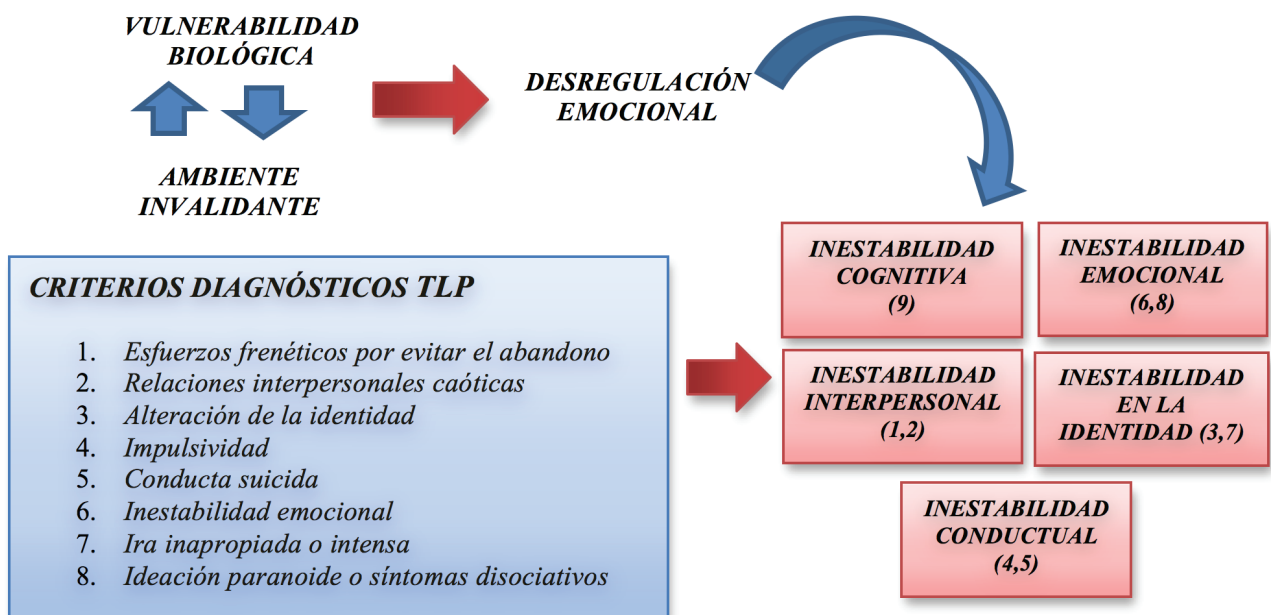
VULNERABILIDAD BIOLÓGICA

AMBIENTE INVALIDANTE

DESREGULACIÓN EMOCIONAL

CRITERIOS DIAGNÓSTICOS TLP

1. Esfuerzos frenéticos por evitar el abandono
2. Relaciones interpersonales caóticas
3. Alteración de la identidad
4. Impulsividad
5. Conducta suicida
6. Inestabilidad emocional
7. Ira inapropiada o intensa
8. Ideación paranoide o síntomas disociativos

INESTABILIDAD COGNITIVA (9)

INESTABILIDAD EMOCIONAL (6,8)

INESTABILIDAD INTERPERSONAL (1,2)

INESTABILIDAD EN LA IDENTIDAD (3,7)

INESTABILIDAD CONDUCTUAL (4,5)